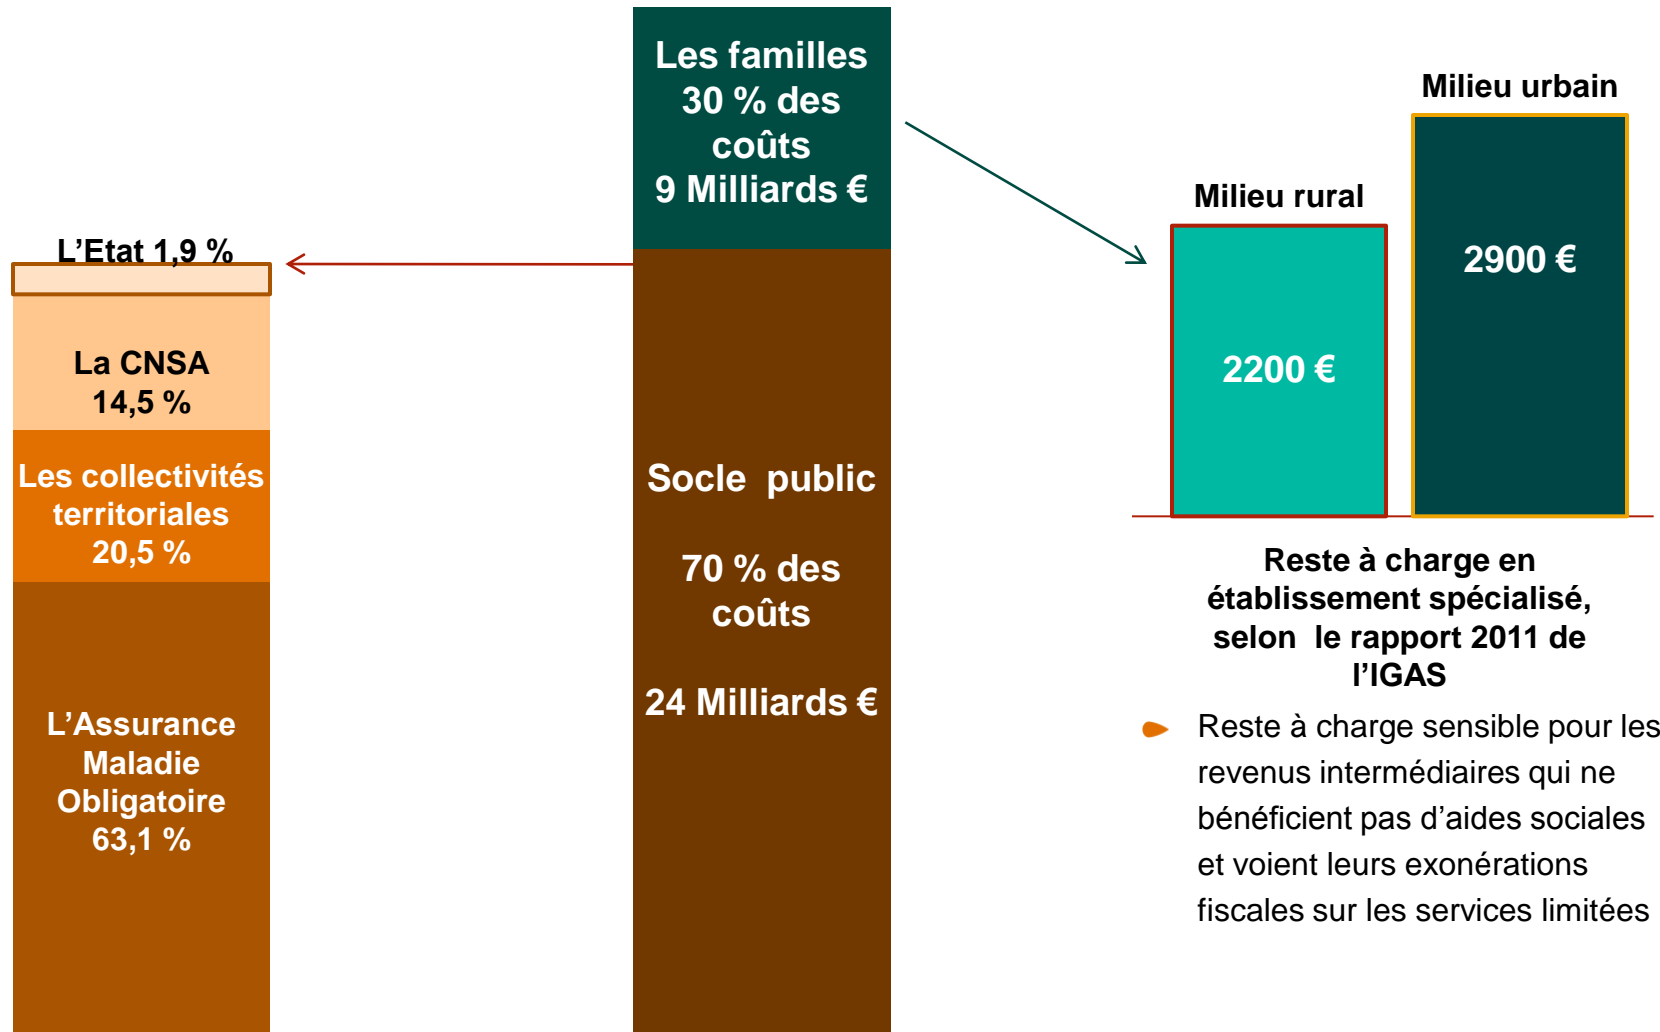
L'Etat 1,9 %

La CNSA
14,5 %

Les collectivités territoriales
20,5 %

L'Assurance Maladie Obligatoire
63,1 %

Les familles
30 % des coûts
9 Milliards €

Socle public

70 % des coûts

24 Milliards €

Milieu rural

2200 €

Milieu urbain

2900 €

Reste à charge en établissement spécialisé, selon le rapport 2011 de l'IGAS

Reste à charge sensible pour les revenus intermédiaires qui ne bénéficient pas d'aides sociales et voient leurs exonérations fiscales sur les services limitées